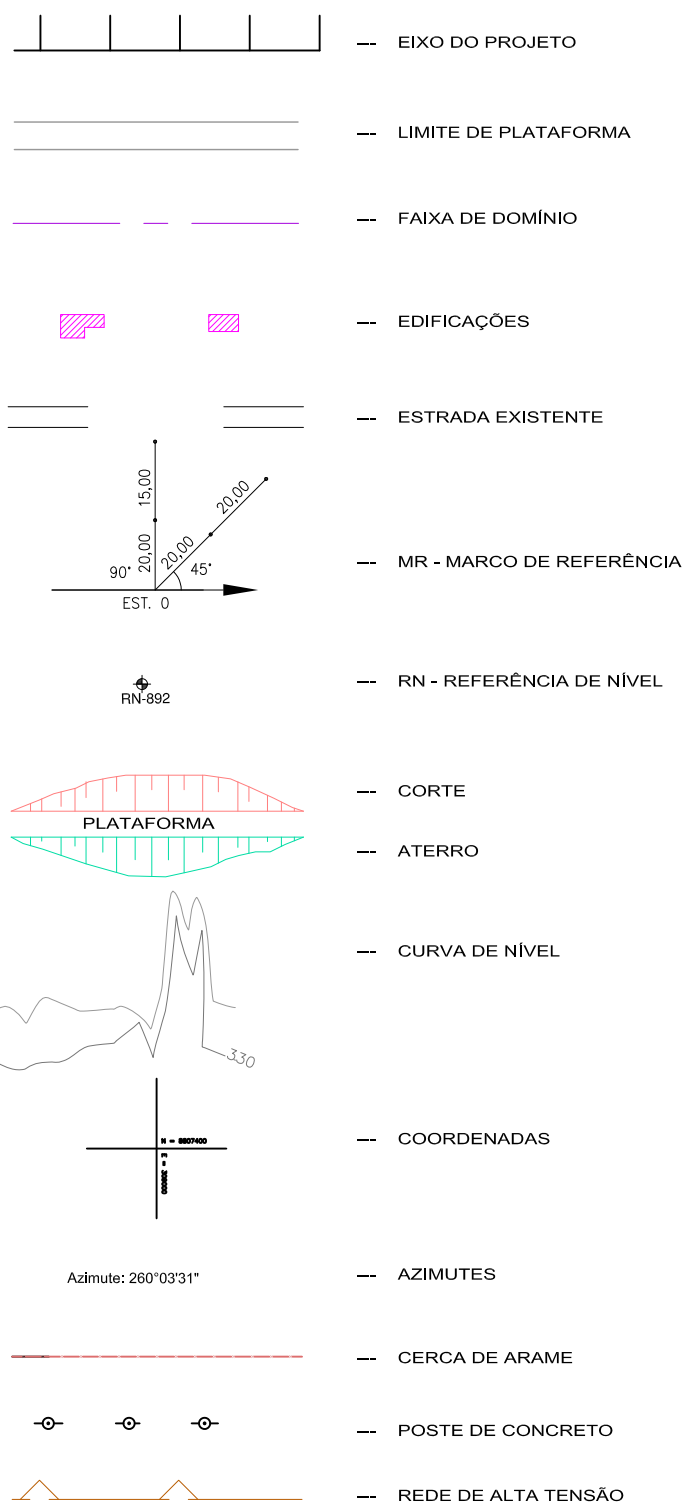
--- EIXO DO PROJETO

--- LIMITE DE PLATAFORMA

--- FAIXA DE DOMÍNIO

--- EDIFICAÇÕES

--- ESTRADA EXISTENTE

15,00
20,00
20,00
20,00
90°
45°
EST. 0

--- MR - MARCO DE REFERÊNCIA

RN-892

--- RN - REFERÊNCIA DE NÍVEL

--- CORTE

PLATAFORMA

--- ATERRO

--- CURVA DE NÍVEL

330

N = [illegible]
E = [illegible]

--- COORDENADAS

Azimute: 260°03'31"

--- AZIMUTES

--- CERCA DE ARAME

--- POSTE DE CONCRETO

--- REDE DE ALTA TENSÃO